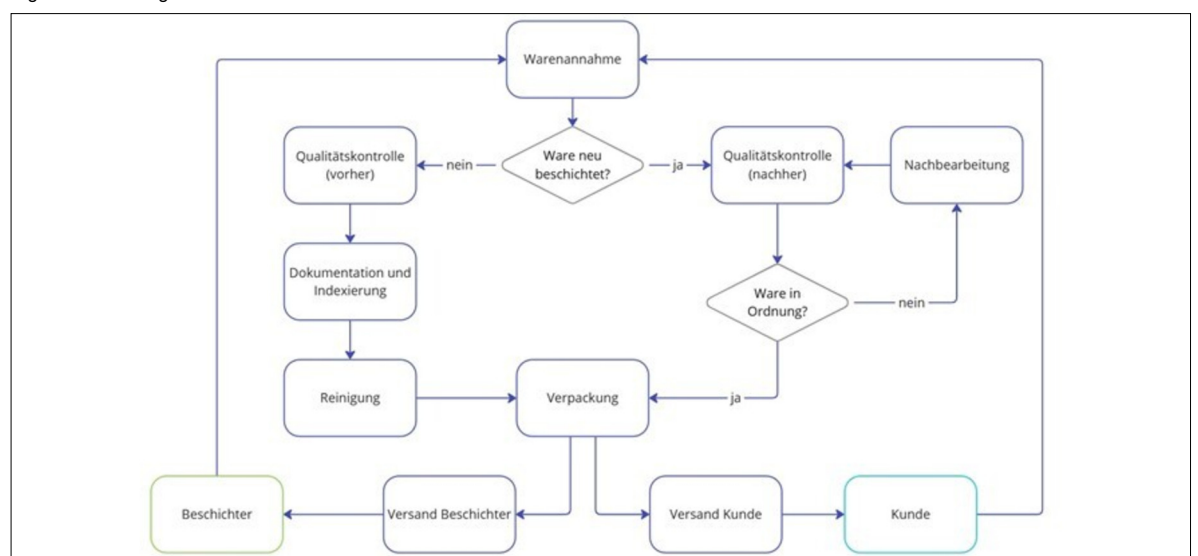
Warenannahme

Qualitätskontrolle (vorher)

nein

Ware neu beschichtet?

ja

Qualitätskontrolle (nachher)

Nachbearbeitung

Dokumentation und Indexierung

Ware in Ordnung?

nein

Reinigung

Verpackung

ja

Beschichter

Versand Beschichter

Versand Kunde

Kunde